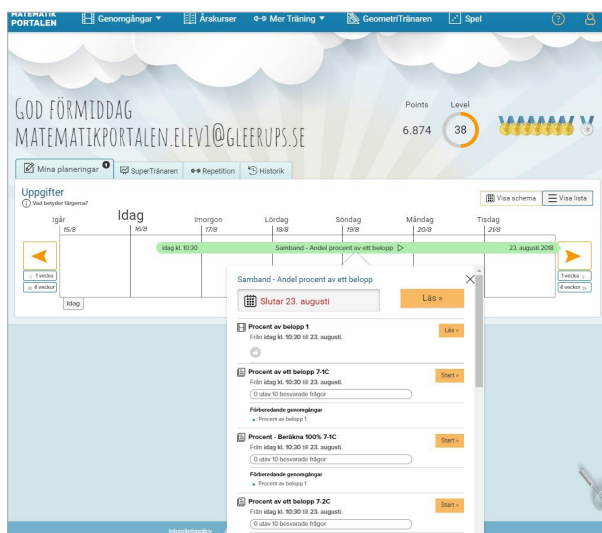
MATEMATIK PORTALEN
Genomgångar ▼
Årskurser
Mer Träning ▼
GeometriTränaren
Spel

GOD FÖRMIDDAG
MATEMATIKPORTALEN.ELEV1@GLEERUPS.SE

Points
6.874
Level
38

Mina planeringar
SuperTränaren
Repetition
Historik

Uppgifter
Vad betyder färgerna?

Visa schema
Visa lista

Igår 15/8
Idag 16/8
Imorgon 17/8
Lördag 18/8
Söndag 19/8
Måndag 20/8
Tisdag 21/8

idag kl. 10:30
Samband - Andel procent av ett belopp
23. augusti 2018

1 vecka
4 veckor
Idag
1 vecka
4 veckor

Samband - Andel procent av ett belopp
Slutar 23. augusti
Läs »

Procent av belopp 1
Från idag kl. 10:30 till 23. augusti.
Läs »

Procent av ett belopp 7-1C
Från idag kl. 10:30 till 23. augusti.
0 utav 10 besvarade frågor
Start »
Förberedande genomgångar
Procent av belopp 1

Procent - Beräkna 100% 7-1C
Från idag kl. 10:30 till 23. augusti.
0 utav 10 besvarade frågor
Start »
Förberedande genomgångar
Procent av belopp 1

Procent av ett belopp 7-2C
Från idag kl. 10:30 till 23. augusti.
0 utav 10 besvarade frågor
Start »

Integritetspolicy